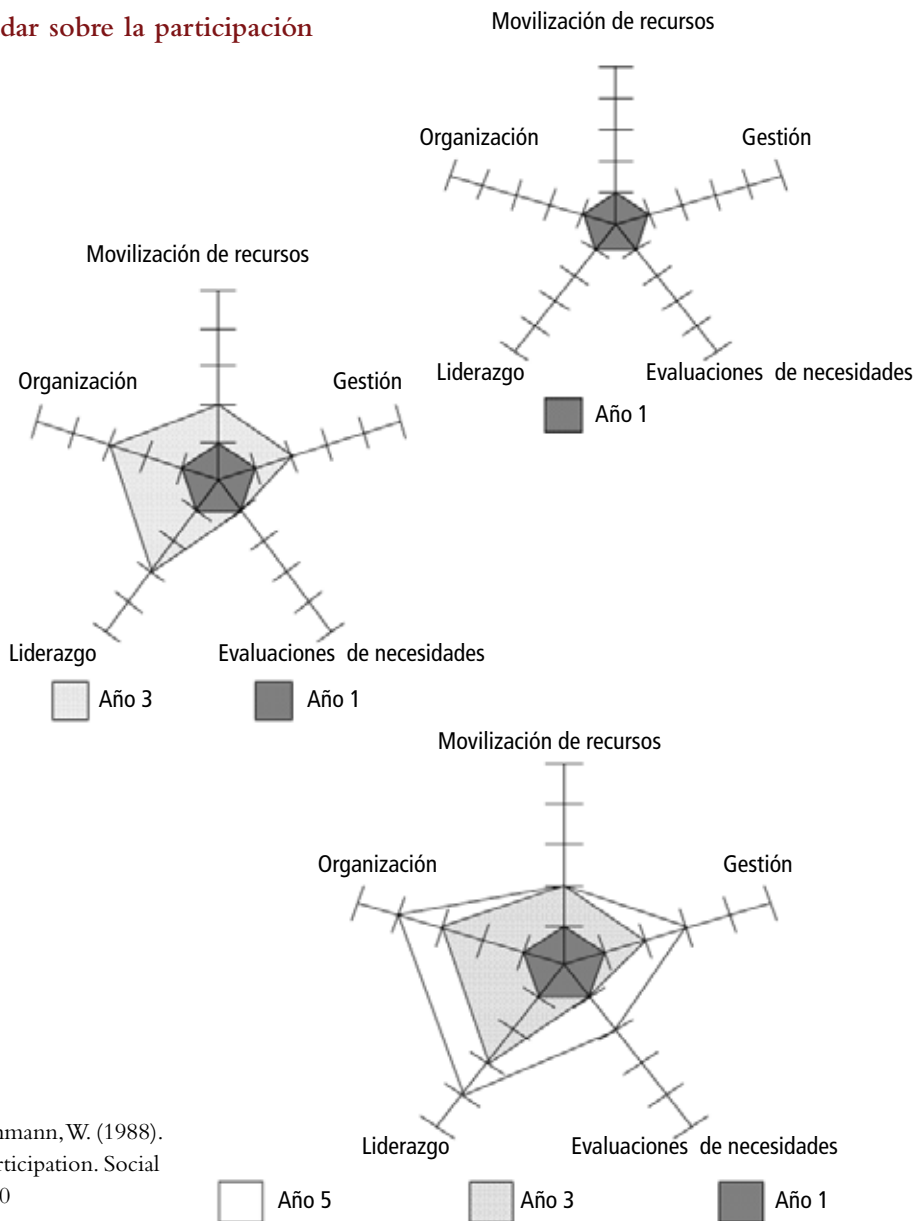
dar sobre la participación

Movilización de recursos

Organización

Gestión

Liderazgo

Evaluaciones de necesidades

Año 1

Movilización de recursos

Organización

Gestión

Liderazgo

Evaluaciones de necesidades

Año 3

Año 1

Movilización de recursos

Organización

Gestión

Liderazgo

Evaluaciones de necesidades

Año 5

Año 3

Año 1

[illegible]mann, W. (1988).
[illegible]rticipation. Social
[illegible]0